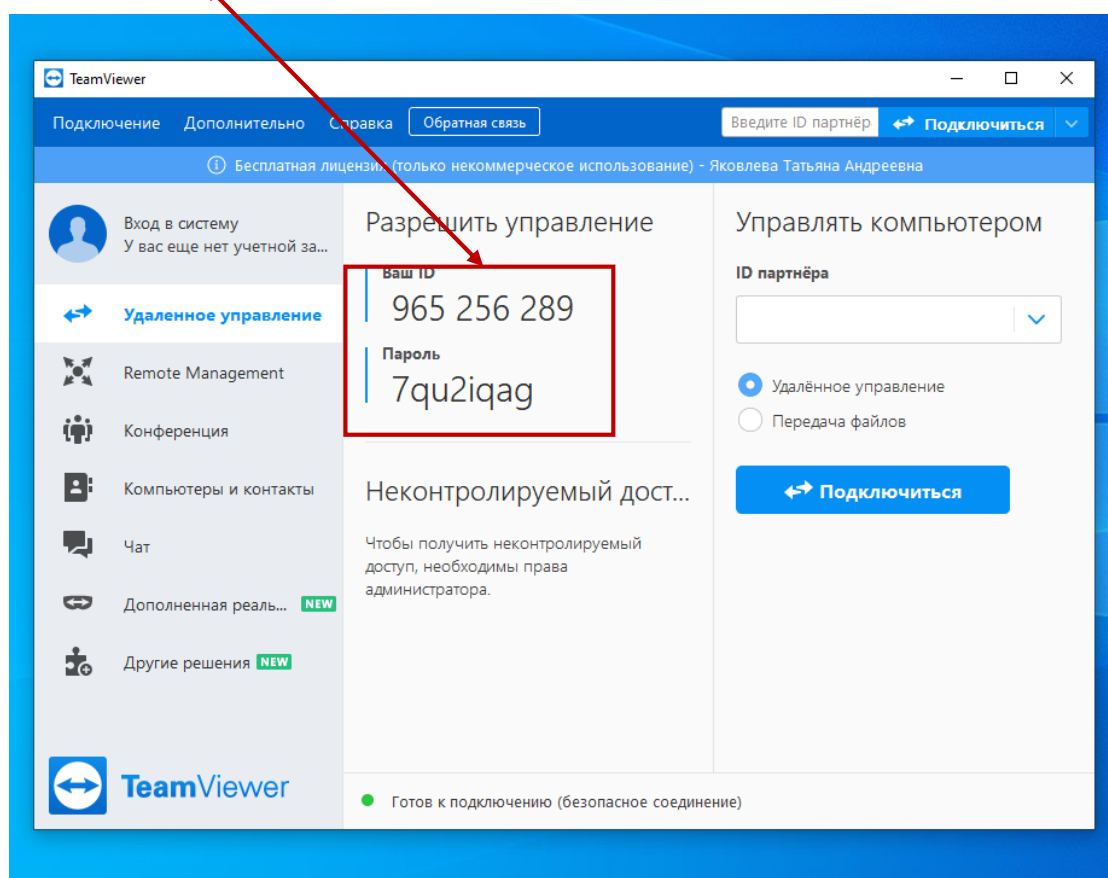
TeamViewer

Подключение Дополнительно Справка Обратная связь

Введите ID партнёр

Подключиться

Бесплатная лицензия (только некоммерческое использование) - Яковлева Татьяна Андреевна

Вход в систему
У вас еще нет учетной за...

Удаленное управление

Remote Management

Конференция

Компьютеры и контакты

Чат

Дополненная реаль... NEW

Другие решения NEW

TeamViewer

Разрешить управление

Ваш ID
965 256 289

Пароль
7qu2iqag

Неконтролируемый дост...

Чтобы получить неконтролируемый доступ, необходимы права администратора.

Управлять компьютером

ID партнёра

Удалённое управление

Передача файлов

Подключиться

Готов к подключению (безопасное соединение)